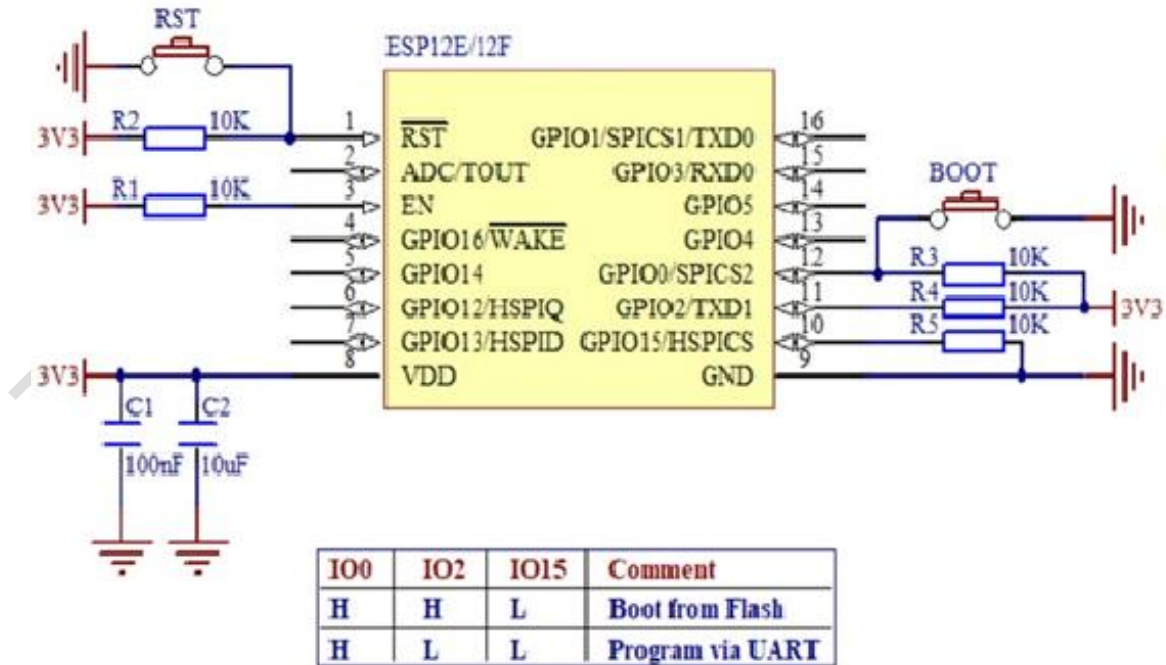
RST

ESP12E/12F

3V3 R2 10K 1 $\overline{RST}$

2 ADC/TOUT

3V3 R1 10K 3 EN

4 GPIO16/$\overline{WAKE}$

5 GPIO14

6 GPIO12/HSPIQ

7 GPIO13/HSPID

3V3 8 VDD

GPIO1/SPICS1/TXD0 16

GPIO3/RXD0 15

GPIO5 14

GPIO4 13

GPIO0/SPICS2 12

GPIO2/TXD1 11

GPIO15/HSPICS 10

GND 9

BOOT

R3 10K

R4 10K 3V3

R5 10K

C1 100nF

C2 10uF

| IO0 | IO2 | IO15 | Comment |
|---|---|---|---|
| H | H | L | Boot from Flash |
| H | L | L | Program via UART |